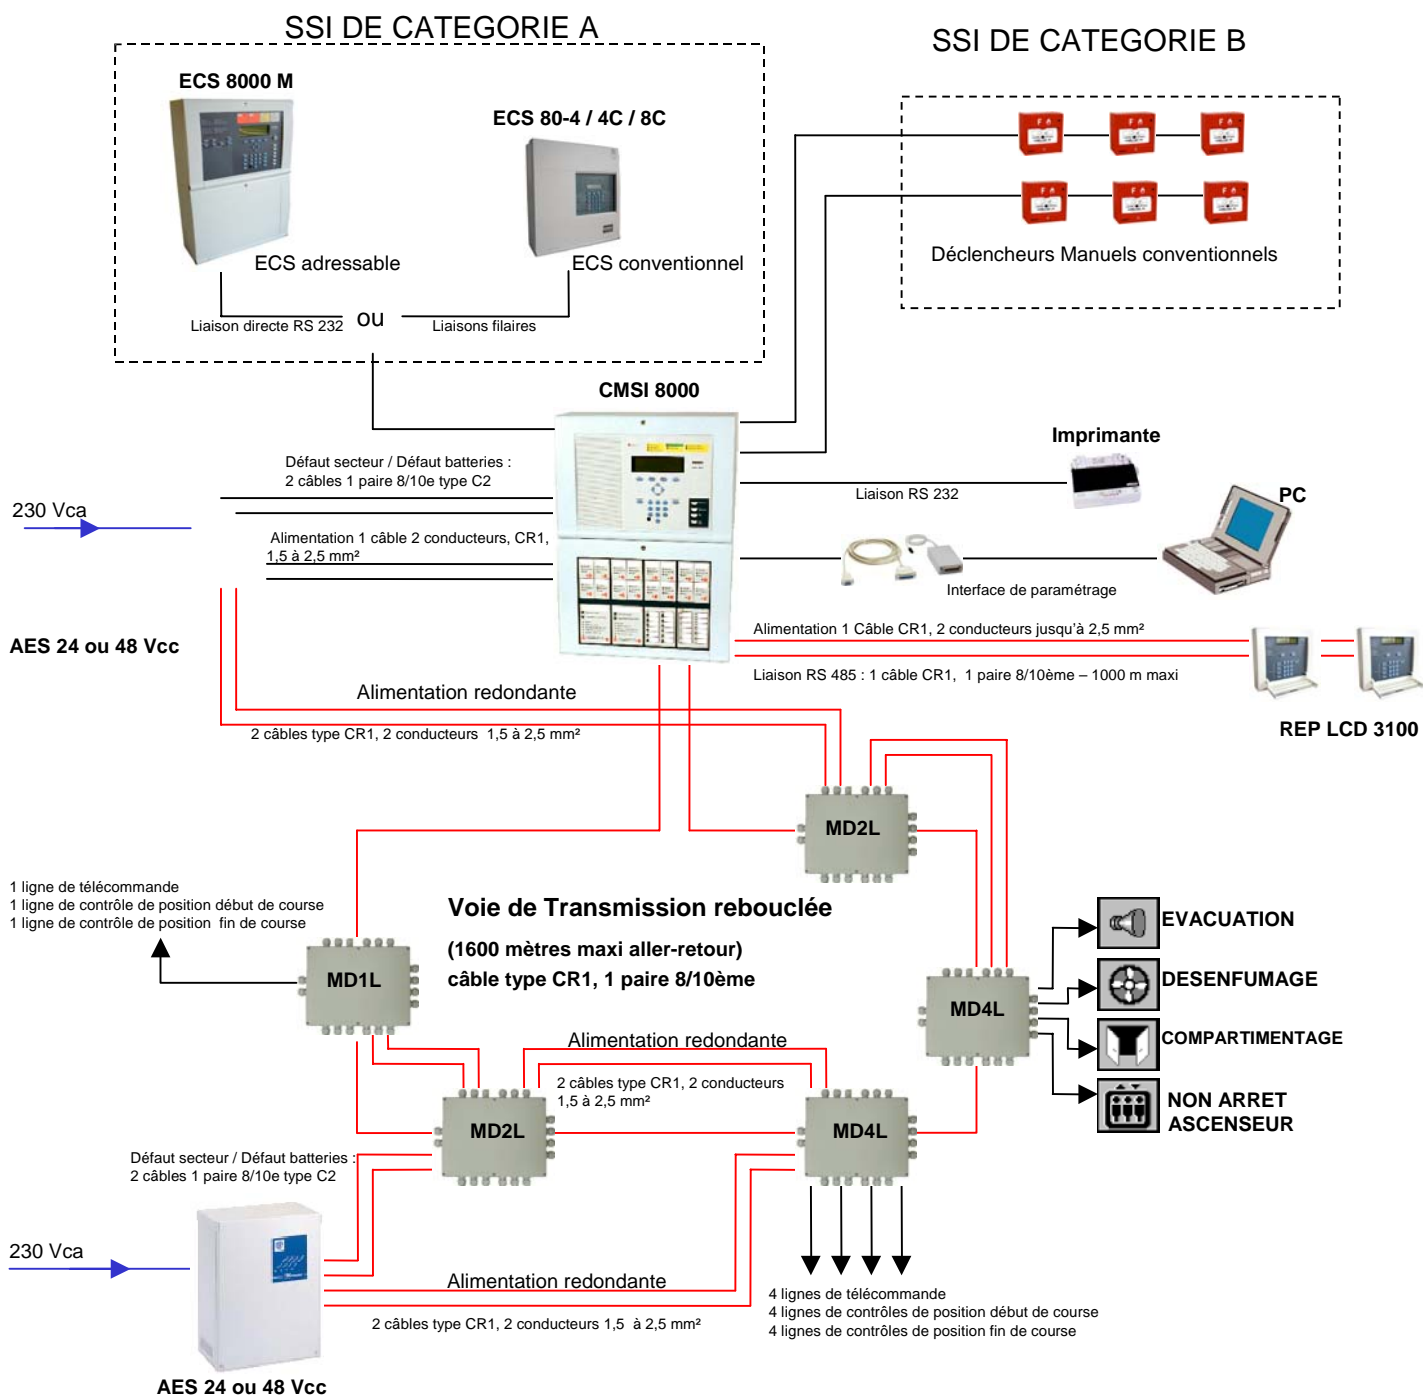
SSI DE CATEGORIE A

ECS 8000 M

ECS 80-4 / 4C / 8C

ECS adressable

ECS conventionnel

Liaison directe RS 232 ou Liaisons filaires

SSI DE CATEGORIE B

Déclencheurs Manuels conventionnels

CMSI 8000

Défaut secteur / Défaut batteries : 2 câbles 1 paire 8/10e type C2

230 Vca

Alimentation 1 câble 2 conducteurs, CR1, 1,5 à 2,5 mm²

AES 24 ou 48 Vcc

Imprimante

Liaison RS 232

PC

Interface de paramétrage

Alimentation 1 Câble CR1, 2 conducteurs jusqu'à 2,5 mm²

Liaison RS 485 : 1 câble CR1, 1 paire 8/10ème – 1000 m maxi

REP LCD 3100

Alimentation redondante

2 câbles type CR1, 2 conducteurs 1,5 à 2,5 mm²

MD2L

1 ligne de télécommande
1 ligne de contrôle de position début de course
1 ligne de contrôle de position fin de course

Voie de Transmission rebouclée

(1600 mètres maxi aller-retour)
câble type CR1, 1 paire 8/10ème

MD1L

MD4L

EVACUATION

DESENFUMAGE

COMPARTIMENTAGE

NON ARRET ASCENSEUR

Alimentation redondante

2 câbles type CR1, 2 conducteurs 1,5 à 2,5 mm²

MD2L

MD4L

Défaut secteur / Défaut batteries : 2 câbles 1 paire 8/10e type C2

230 Vca

Alimentation redondante

2 câbles type CR1, 2 conducteurs 1,5 à 2,5 mm²

4 lignes de télécommande
4 lignes de contrôles de position début de course
4 lignes de contrôles de position fin de course

AES 24 ou 48 Vcc